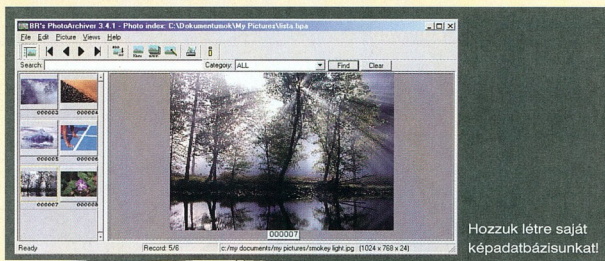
BR's PhotoArchiver 3.4.1 - Photo index: C:\Dokumentumok\My Pictures\lista.bpa

File Edit Picture Views Help

Search: Category: ALL Find Clear

000003 000004 000005 000006 000007 000008

000007

Ready Record: 5/6 c:/my documents/my pictures/smokey light.jpg (1024 x 768 x 24)

Hozzuk létre saját képadatbázisunkat!